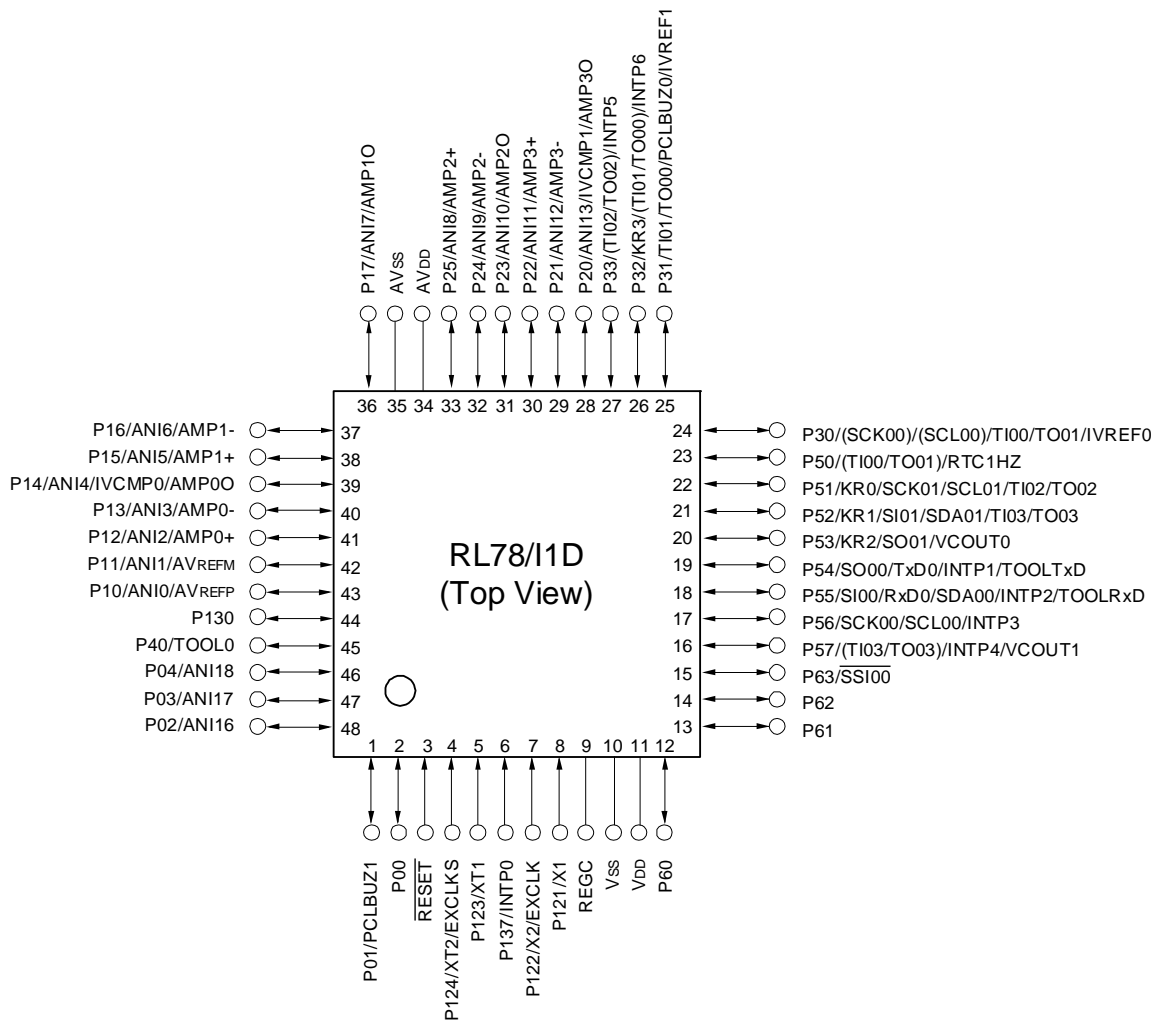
P17/ANI7/AMP1O
AVSS
AVDD
P25/ANI8/AMP2+
P24/ANI9/AMP2-
P23/ANI10/AMP2O
P22/ANI11/AMP3+
P21/ANI12/AMP3-
P20/ANI13/IVCMP1/AMP3O
P33/(TI02/TO02)/INTP5
P32/KR3/(TI01/TO00)/INTP6
P31/TI01/TO00/PCLBUZ0/IVREF1

36 35 34 33 32 31 30 29 28 27 26 25

P16/ANI6/AMP1- 37
P15/ANI5/AMP1+ 38
P14/ANI4/IVCMP0/AMP0O 39
P13/ANI3/AMP0- 40
P12/ANI2/AMP0+ 41
P11/ANI1/AVREFM 42
P10/ANI0/AVREFP 43
P130 44
P40/TOOL0 45
P04/ANI18 46
P03/ANI17 47
P02/ANI16 48

RL78/I1D
(Top View)

24 P30/(SCK00)/(SCL00)/TI00/TO01/IVREF0
23 P50/(TI00/TO01)/RTC1HZ
22 P51/KR0/SCK01/SCL01/TI02/TO02
21 P52/KR1/SI01/SDA01/TI03/TO03
20 P53/KR2/SO01/VCOUT0
19 P54/SO00/TxD0/INTP1/TOOLTxD
18 P55/SI00/RxD0/SDA00/INTP2/TOOLRxD
17 P56/SCK00/SCL00/INTP3
16 P57/(TI03/TO03)/INTP4/VCOUT1
15 P63/$\overline{SSI00}$
14 P62
13 P61

1 2 3 4 5 6 7 8 9 10 11 12

P01/PCLBUZ1
P00
$\overline{RESET}$
P124/XT2/EXCLKS
P123/XT1
P137/INTP0
P122/X2/EXCLK
P121/X1
REGC
VSS
VDD
P60